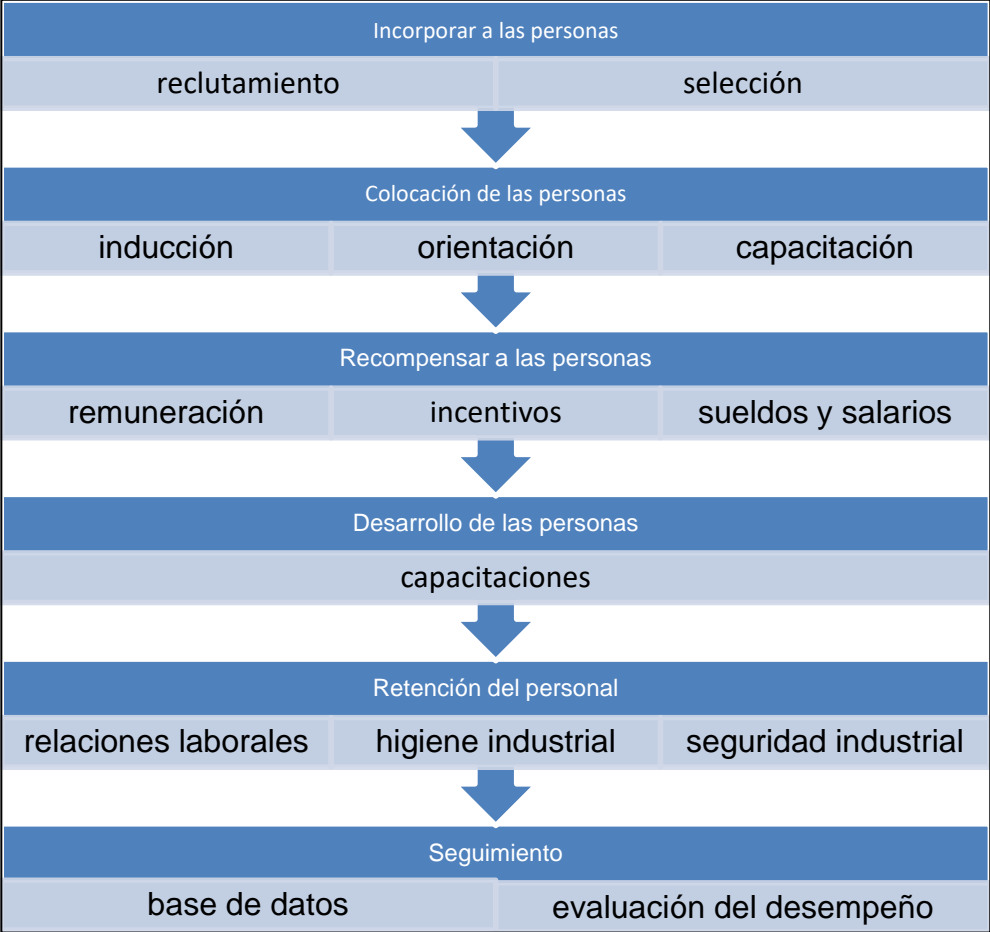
Incorporar a las personas

reclutamiento

selección

Colocación de las personas

inducción

orientación

capacitación

Recompensar a las personas

remuneración

incentivos

sueldos y salarios

Desarrollo de las personas

capacitaciones

Retención del personal

relaciones laborales

higiene industrial

seguridad industrial

Seguimiento

base de datos

evaluación del desempeño